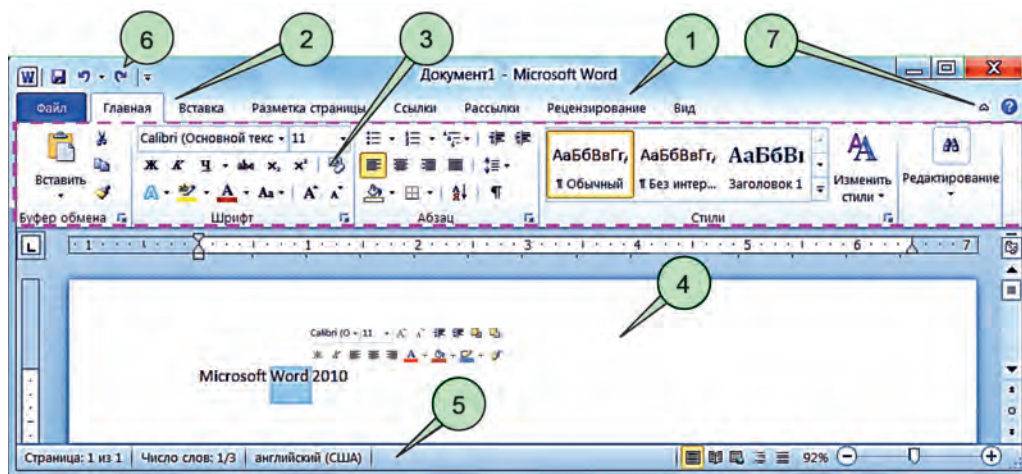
6
2
3
1
7

Документ1 - Microsoft Word

Файл Главная Вставка Разметка страницы Ссылки Рассылки Рецензирование Вид

Вставить
Буфер обмена

Calibri (Основной текс - 11
Ж К Ч abe $x_2$ $x^2$
Aa A A
Шрифт

Абзац

АаБбВвГг, ¶ Обычный
АаБбВвГг, ¶ Без интер...
АаБбВı Заголовок 1
Изменить стили
Стили

Редактирование

1 2 3 4 5 6 7

4

Calibri (O - 11

Microsoft Word 2010

5

Страница: 1 из 1 Число слов: 1/3 английский (США) 92%